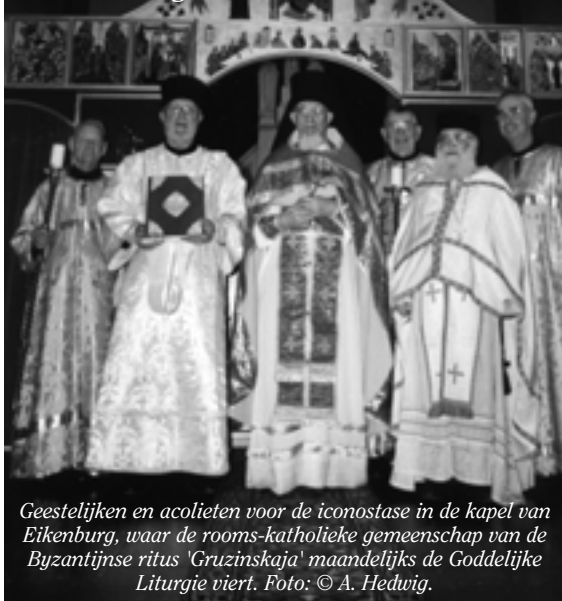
Geestelijken en acolieten voor de iconostase in de kapel van Eikenburg, waar de rooms-katholieke gemeenschap van de Byzantijnse ritus 'Gruzinskaja' maandelijks de Goddelijke Liturgie viert. Foto: © A. Hedwig.